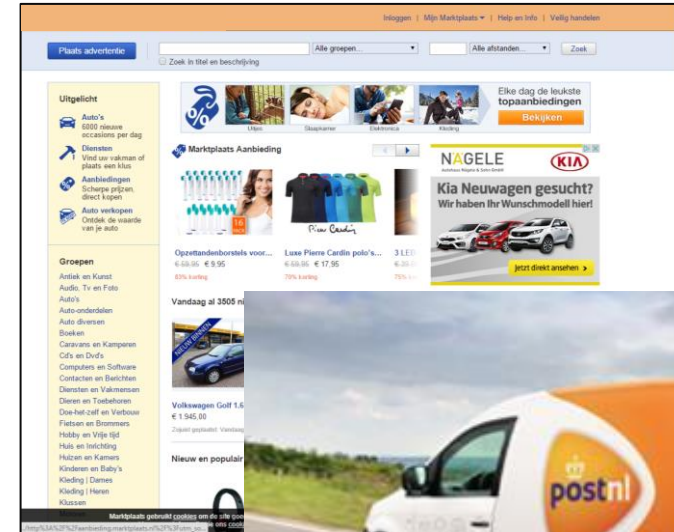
Inloggen | Mijn Marktplaats ▾ | Help en Info | Veilig handelen

Plaats advertentie

Alle groepen... ▾

Alle afstanden... ▾

Zoek

Zoek in titel en beschrijving

Elke dag de leukste topaanbiedingen

Bekijken

Uitjes

Slaapkamer

Elektronica

Kleding

Uitgelicht

Auto's
6000 nieuwe occasions per dag

Diensten
Vind uw vakman of plaats een klus

Aanbiedingen
Scherpe prijzen, direct kopen

Auto verkopen
Ontdek de waarde van je auto

Marktplaats Aanbieding

Opzettandenborstels voor...
€ 59,95 € 9,95
83% korting

Luxe Pierre Cardin polo's...
€ 59,95 € 17,95
70% korting

3 LE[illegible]
€ 39,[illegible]
75% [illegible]

NÄGELE

KIA

Kia Neuwagen gesucht?
Wir haben Ihr Wunschmodell hier!

Jetzt direkt ansehen ›

Groepen
Antiek en Kunst
Audio, Tv en Foto
Auto's
Auto-onderdelen
Auto diversen
Boeken
Caravans en Kamperen
Cd's en Dvd's
Computers en Software
Contacten en Berichten
Diensten en Vakmensen
Dieren en Toebehoren
Doe-het-zelf en Verbouw
Fietsen en Brommers
Hobby en Vrije tijd
Huis en Inrichting
Huizen en Kamers
Kinderen en Baby's
Kleding | Dames
Kleding | Heren
Klussen

Vandaag al 3505 ni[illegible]

Volkswagen Golf 1.6
€ 1.945,00

Nieuw en populair

Marktplaats gebruikt cookies om de site goed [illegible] ons cookie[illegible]

postnl